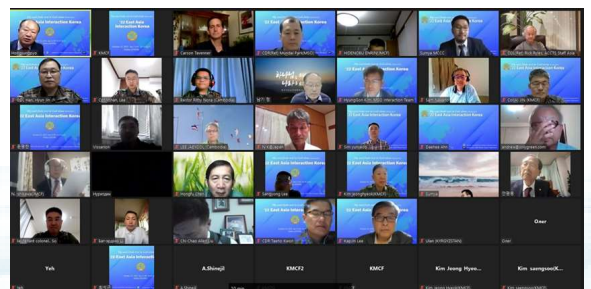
EI East Asia Interaction Korea

KMCF

Carson Taverner

EI East Asia Interaction Korea

HIDENOBU OHARA(NCH)

Sunyia KCCC

EI East Asia Interaction Korea

EI East Asia Interaction Korea

Pastor Billy Steve (Cambodia)

EI East Asia Interaction Korea

EI East Asia Interaction Korea

EI East Asia Interaction Korea

EI East Asia Interaction Korea

Hyperjam

EI East Asia Interaction Korea

EI East Asia Interaction Korea

EI East Asia Interaction Korea

Sangjung Lee

Sunya

EI East Asia Interaction Korea

EI East Asia Interaction Korea

Oxer

Yeh

A.Shinejil

KMCF2

KMCF

Kim Jeong Hyeo...

Kim saengsoo(K...